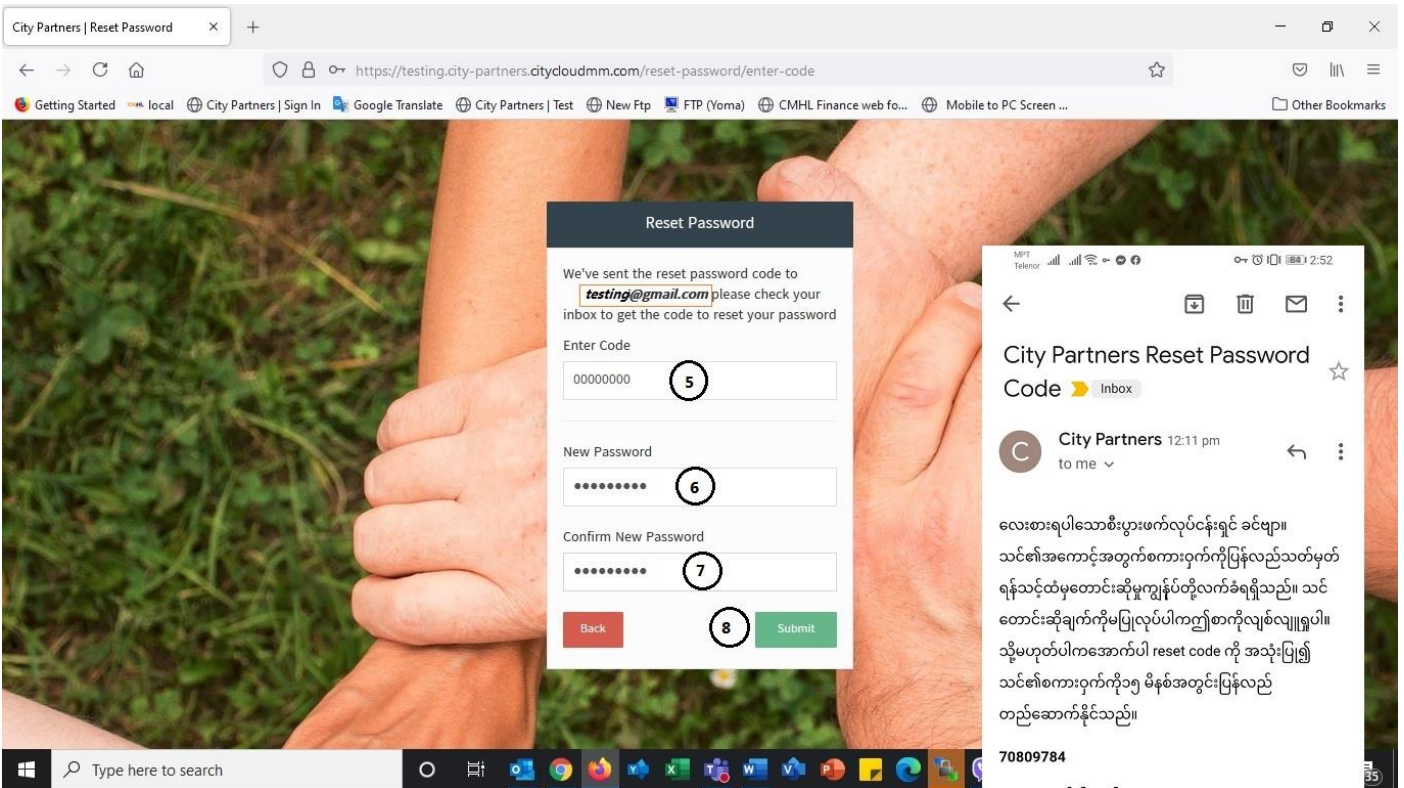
City Partners | Reset Password ×

https://testing.city-partners.citycloudmm.com/reset-password/enter-code

Getting Started local City Partners | Sign In Google Translate City Partners | Test New Ftp FTP (Yoma) CMHL Finance web fo... Mobile to PC Screen ... Other Bookmarks

Reset Password

We've sent the reset password code to testing@gmail.com please check your inbox to get the code to reset your password

Enter Code

00000000 5

New Password

••••••••• 6

Confirm New Password

••••••••• 7

Back 8 Submit

MPT Telenor 2:52

City Partners Reset Password Code Inbox

City Partners 12:11 pm
to me

လေးစားရပါသောစီးပွားဖက်လုပ်ငန်းရှင် ခင်ဗျား။ သင်၏အကောင့်အတွက်စကားဝှက်ကိုပြန်လည်သတ်မှတ်ရန်သင့်ထံမှတောင်းဆိုမှုကျွန်ုပ်တို့လက်ခံရရှိသည်။ သင်တောင်းဆိုချက်ကိုမပြုလုပ်ပါကဤစာကိုလျစ်လျူရှုပါ။ သို့မဟုတ်ပါကအောက်ပါ reset code ကို အသုံးပြု၍ သင်၏စကားဝှက်ကို၁၅ မိနစ်အတွင်းပြန်လည်တည်ဆောက်နိုင်သည်။

70809784

Type here to search